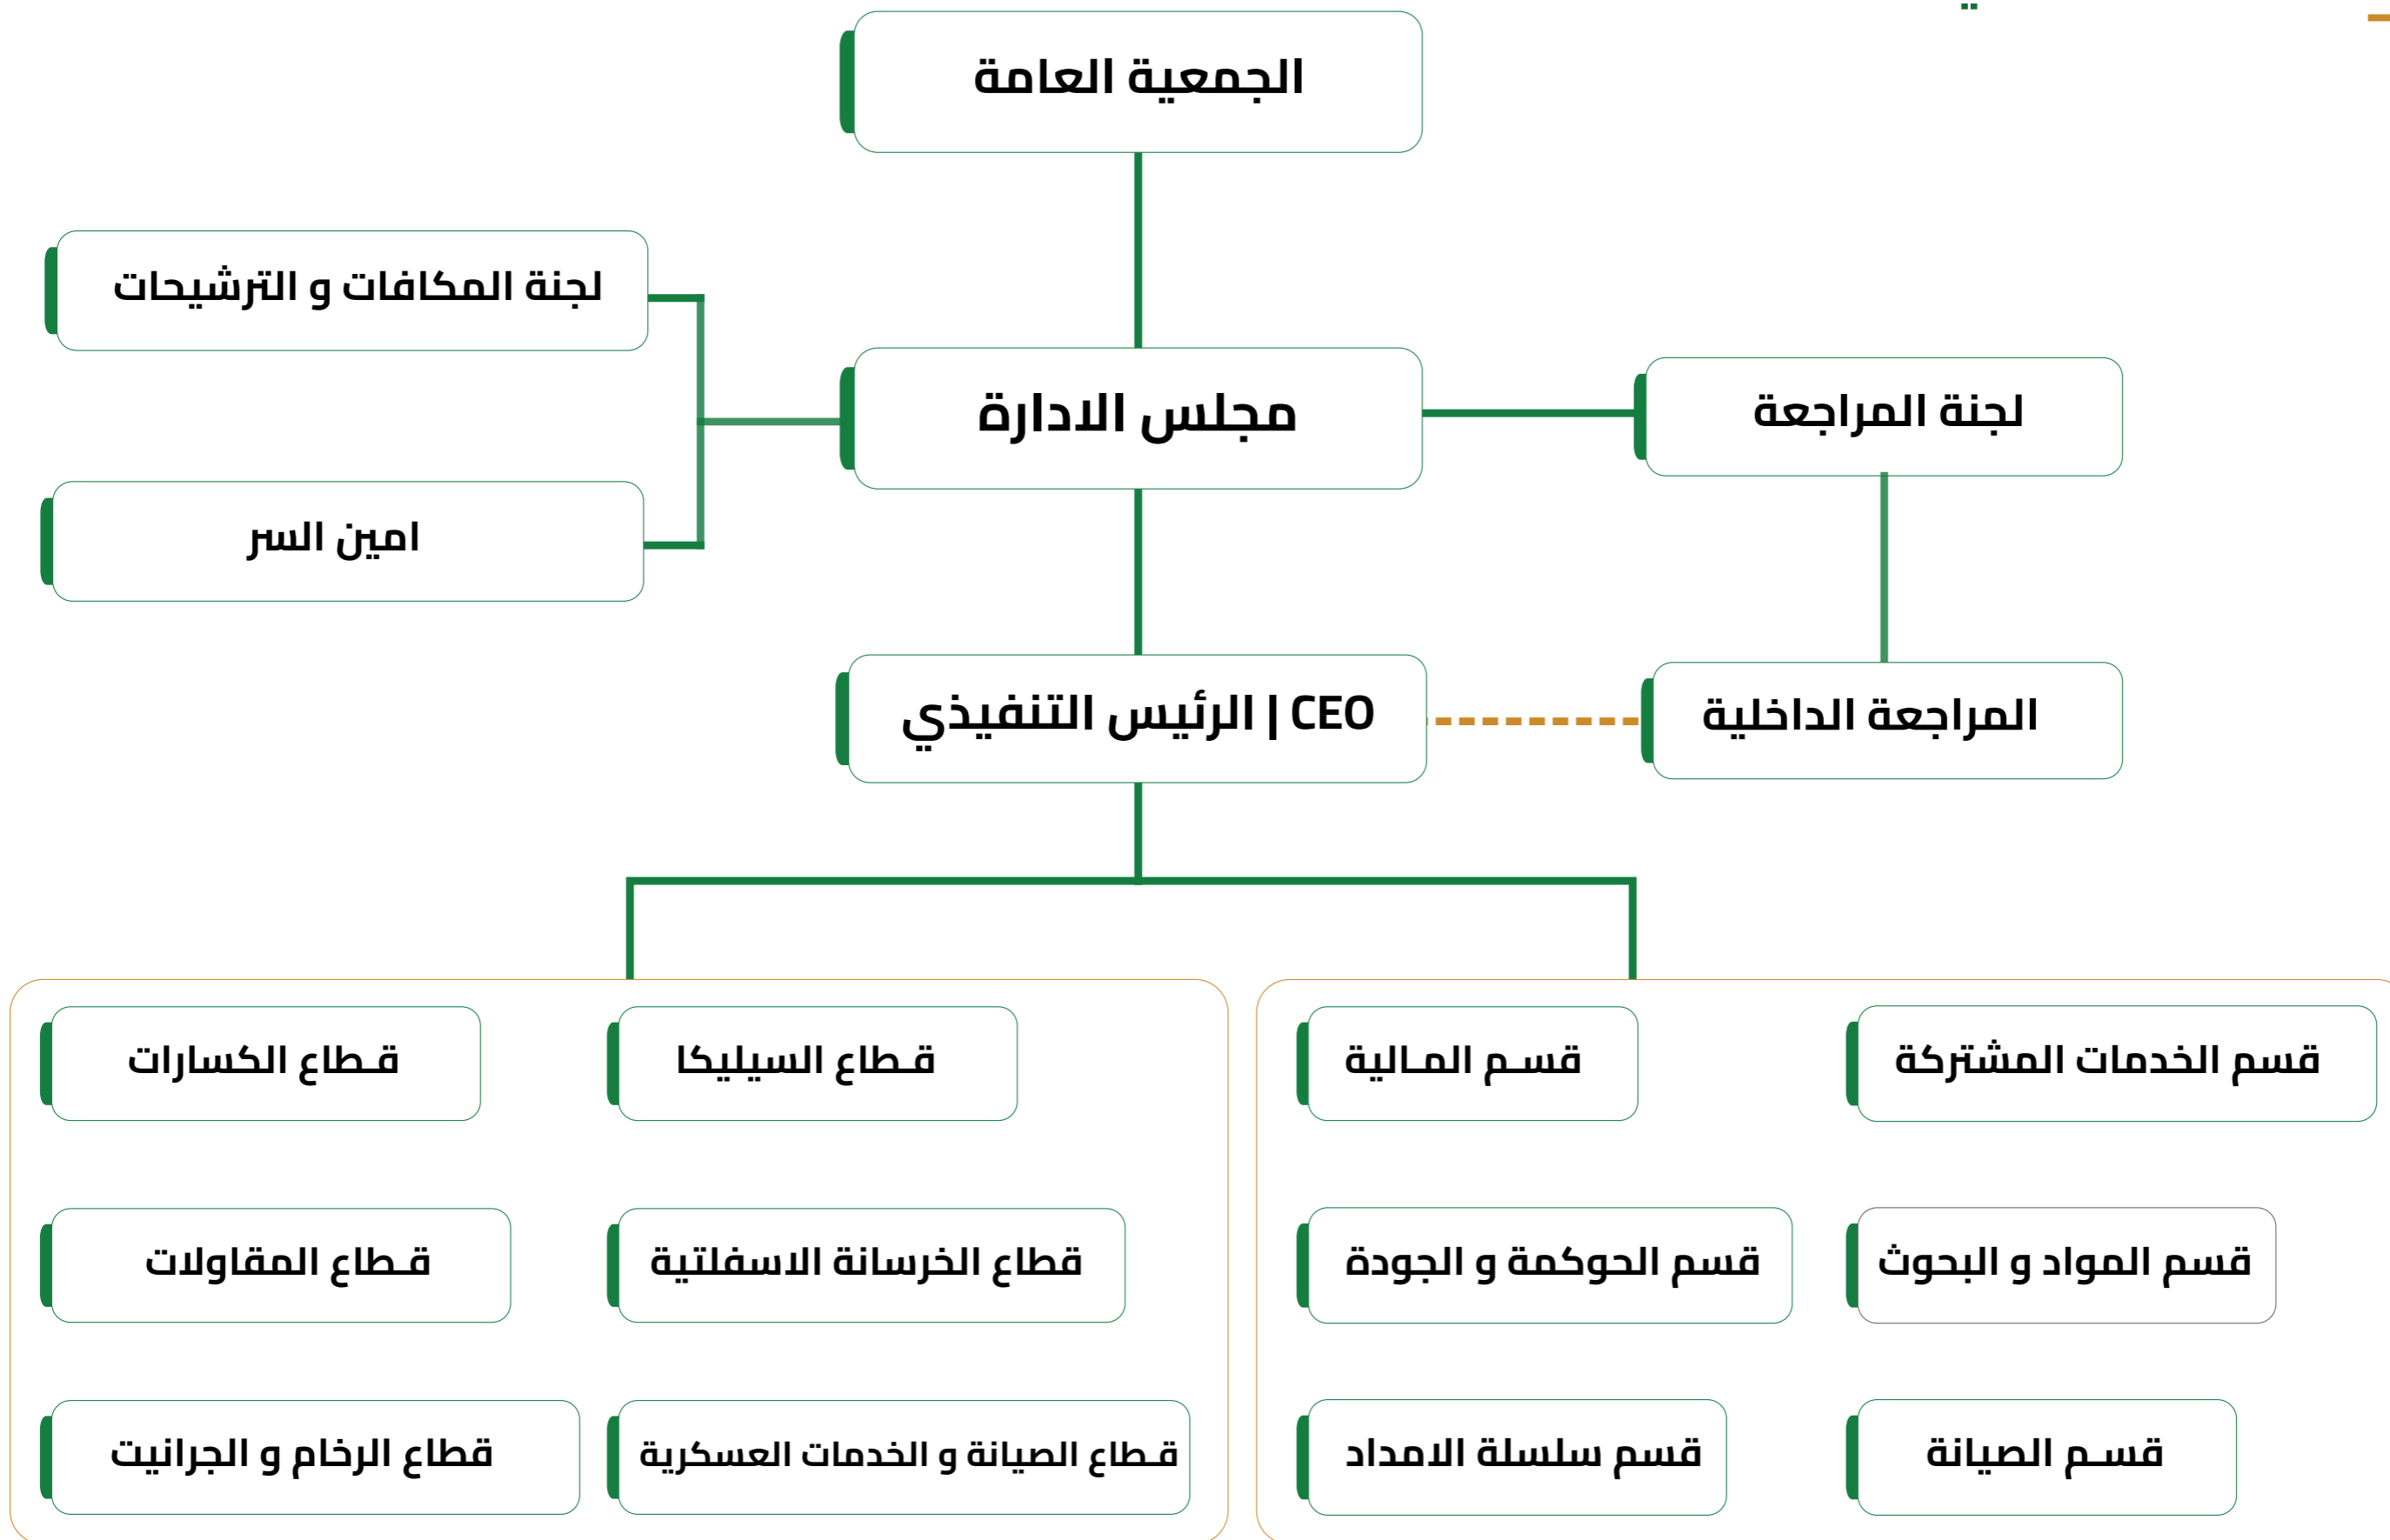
الجمعية العامة

لجنة المكافات و الترشيحات

مجلس الادارة

لجنة المراجعة

امين السر

الرئيس التنفيذي | CEO

المراجعة الداخلية

قسم الخدمات المشتركة

قسم المالية

قطاع السيليكا

قطاع الكسارات

قسم المواد و البحوث

قسم الحوكمة و الجودة

قطاع الخرسانة الاسفلتية

قطاع المقاولات

قسم الصيانة

قسم سلسلة الامداد

قطاع الصيانة و الخدمات العسكرية

قطاع الرخام و الجرانيت